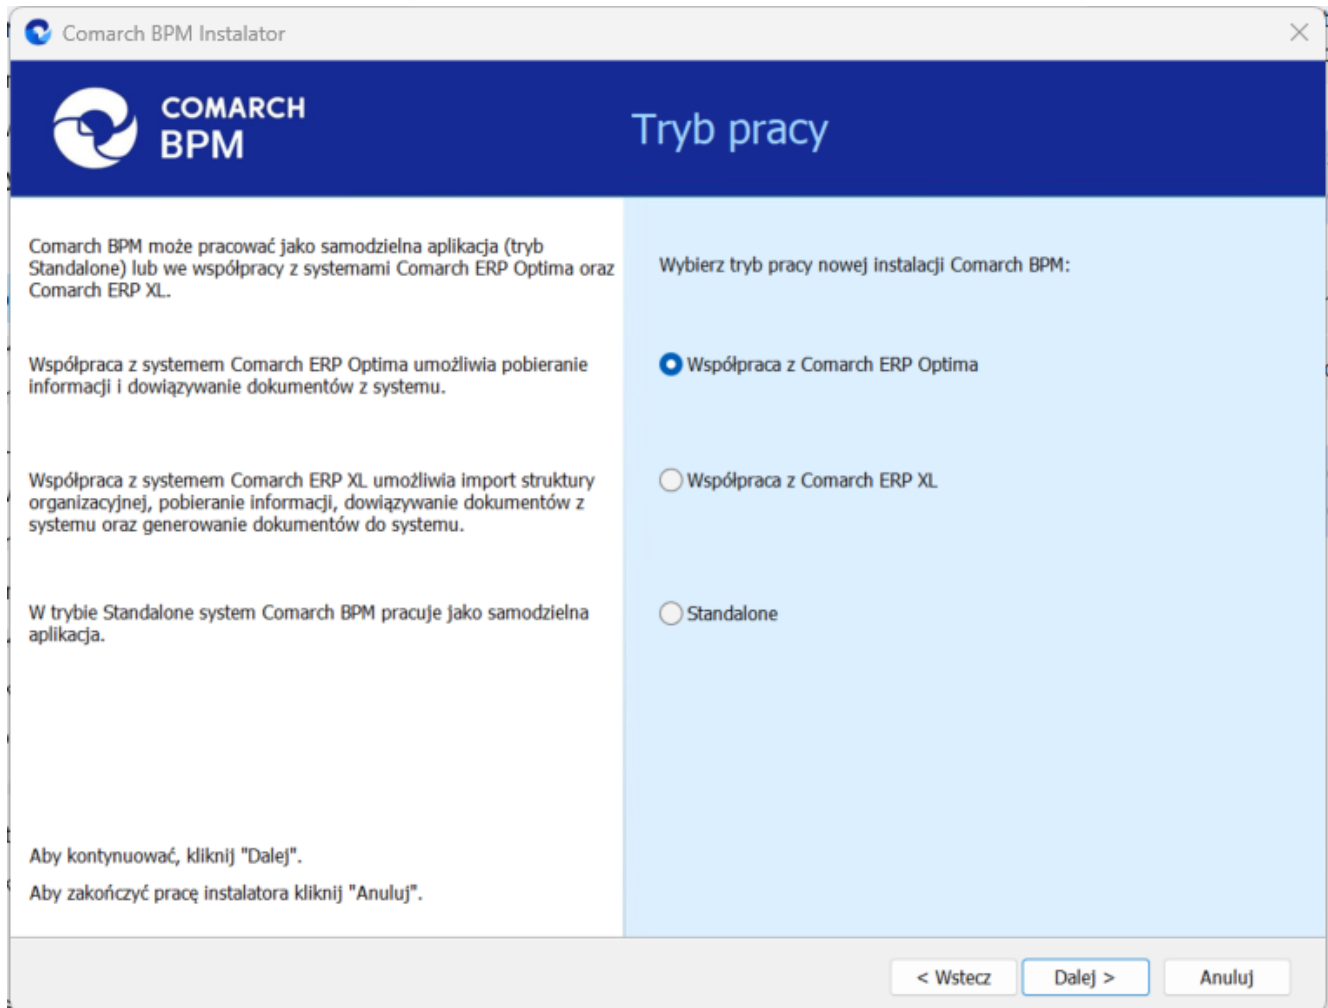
Comarch BPM Instalator

COMARCH BPM

Tryb pracy

Comarch BPM może pracować jako samodzielna aplikacja (tryb Standalone) lub we współpracy z systemami Comarch ERP Optima oraz Comarch ERP XL.

Współpraca z systemem Comarch ERP Optima umożliwia pobieranie informacji i dowiązywanie dokumentów z systemu.

Współpraca z systemem Comarch ERP XL umożliwia import struktury organizacyjnej, pobieranie informacji, dowiązywanie dokumentów z systemu oraz generowanie dokumentów do systemu.

W trybie Standalone system Comarch BPM pracuje jako samodzielna aplikacja.

Aby kontynuować, kliknij "Dalej".

Aby zakończyć pracę instalatora kliknij "Anuluj".

Wybierz tryb pracy nowej instalacji Comarch BPM:

Współpraca z Comarch ERP Optima

Współpraca z Comarch ERP XL

Standalone

< Wstecz

Dalej >

Anuluj